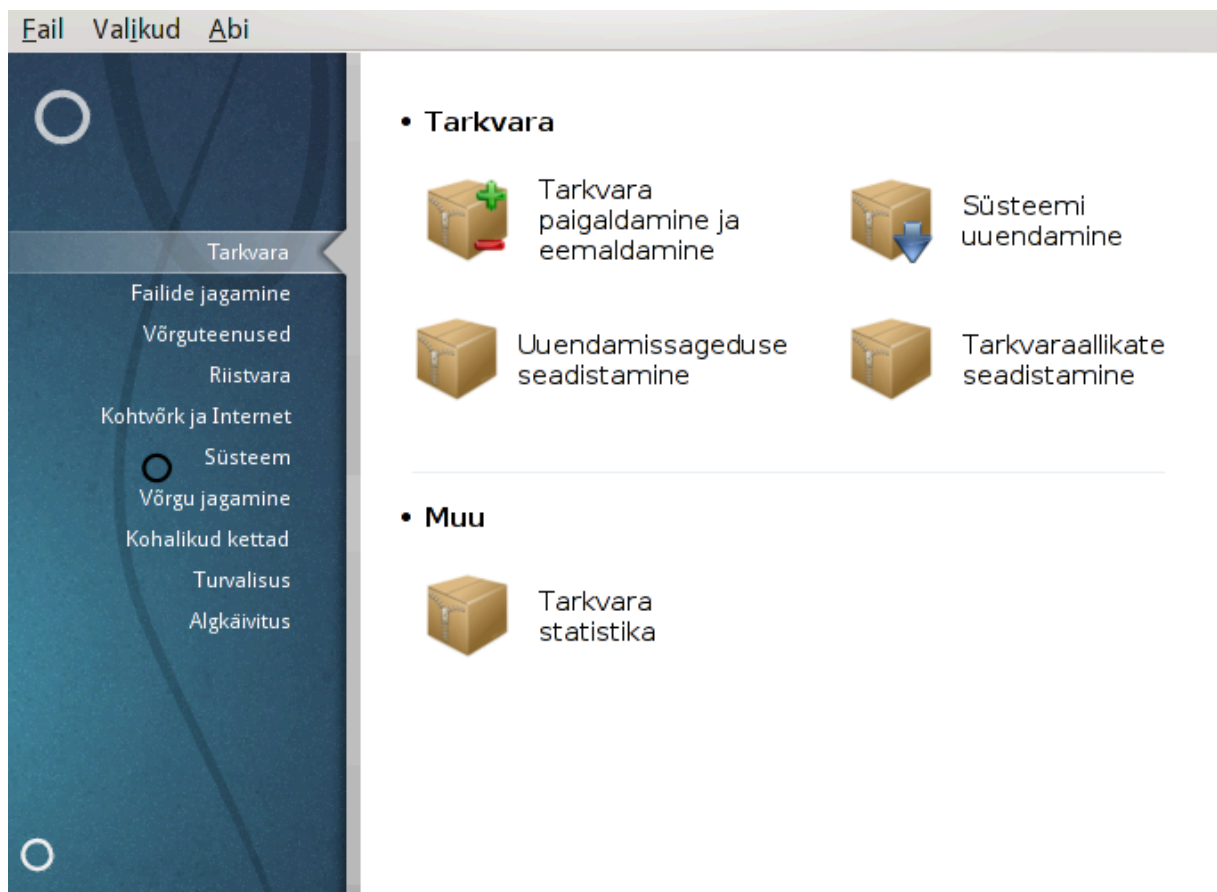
Fail Valikud Abi

Tarkvara
Failide jagamine
Võrguteenused
Riistvara
Kohtvõrk ja Internet
Süsteem
Võrgu jagamine
Kohalikud kettad
Turvalisus
Algkäivitus

• Tarkvara

Tarkvara paigaldamine ja eemaldamine

Süsteemi uuendamine

Uuendamissageduse seadistamine

Tarkvaraallikate seadistamine

• Muu

Tarkvara statistika